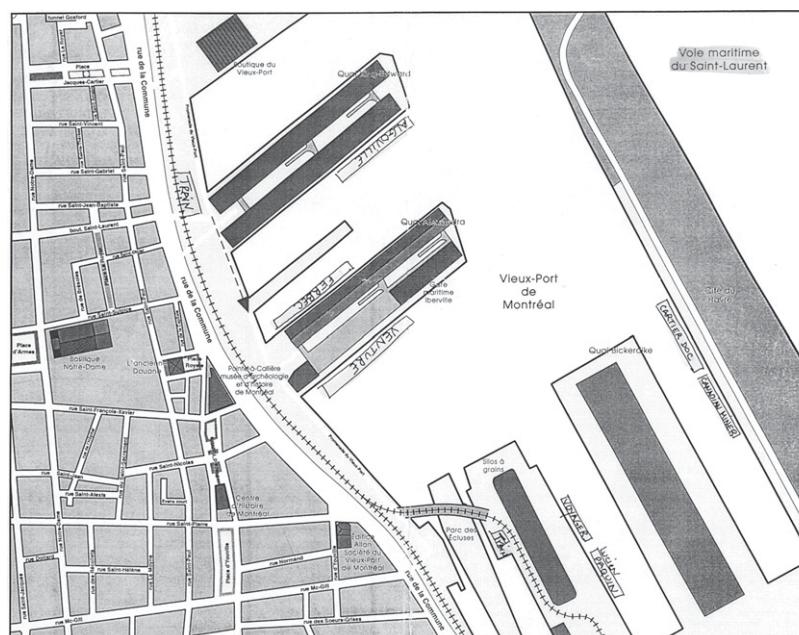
Voie maritime du Saint-Laurent

Tunnel Gosford

Place Jacques-Cartier

rue de la Commune

Boutique du Vieux-Port

Quai King-Edward

Promenade du Vieux-Port

rue Saint-Vincent

rue Saint-Gabriel

rue Saint-Jean-Baptiste

boul. Saint-Laurent

TRAIN

ALGONQUIN

Quai Alexandra

Gare maritime Iberville

FERRIS

VENTURE

Vieux-Port de Montréal

Cité du Havre

rue de la Commune

Place d'Armes

Basilique Notre-Dame

L'ancienne Douane

Place Royale

Pointe-à-Callière musée d'archéologie et d'histoire de Montréal

Quai Bickerdike

CARTIER DOC

CANADA LINES

rue Saint-François-Xavier

rue Saint-Nicolas

rue Saint-Alexis

Centre d'histoire de Montréal

Silos à grains

Parc des Écluses

VOYAGEUR

rue Saint-Pierre

Édifice Allan Société du Vieux-Port de Montréal

Place d'Youville

rue Normand

rue Saint-Hélène

rue McGill

rue des Soeurs-Grises

rue de la Commune

Promenade du Vieux-Port

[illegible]